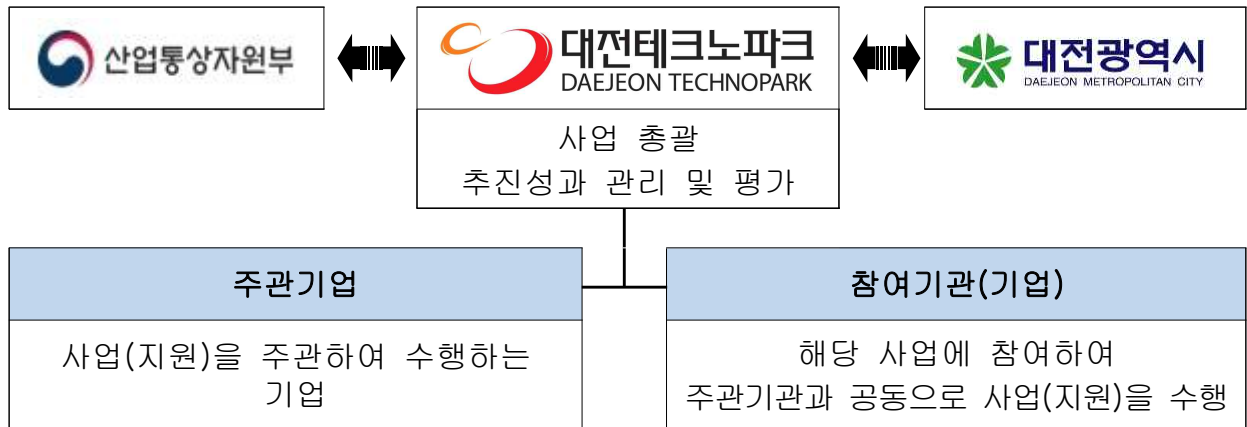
산업통상자원부

대전테크노파크
DAEJEON TECHNOPARK

대전광역시
DAEJEON METROPOLITAN CITY

사업 총괄
추진성과 관리 및 평가

주관기업

사업(지원)을 주관하여 수행하는 기업

참여기관(기업)

해당 사업에 참여하여 주관기관과 공동으로 사업(지원)을 수행